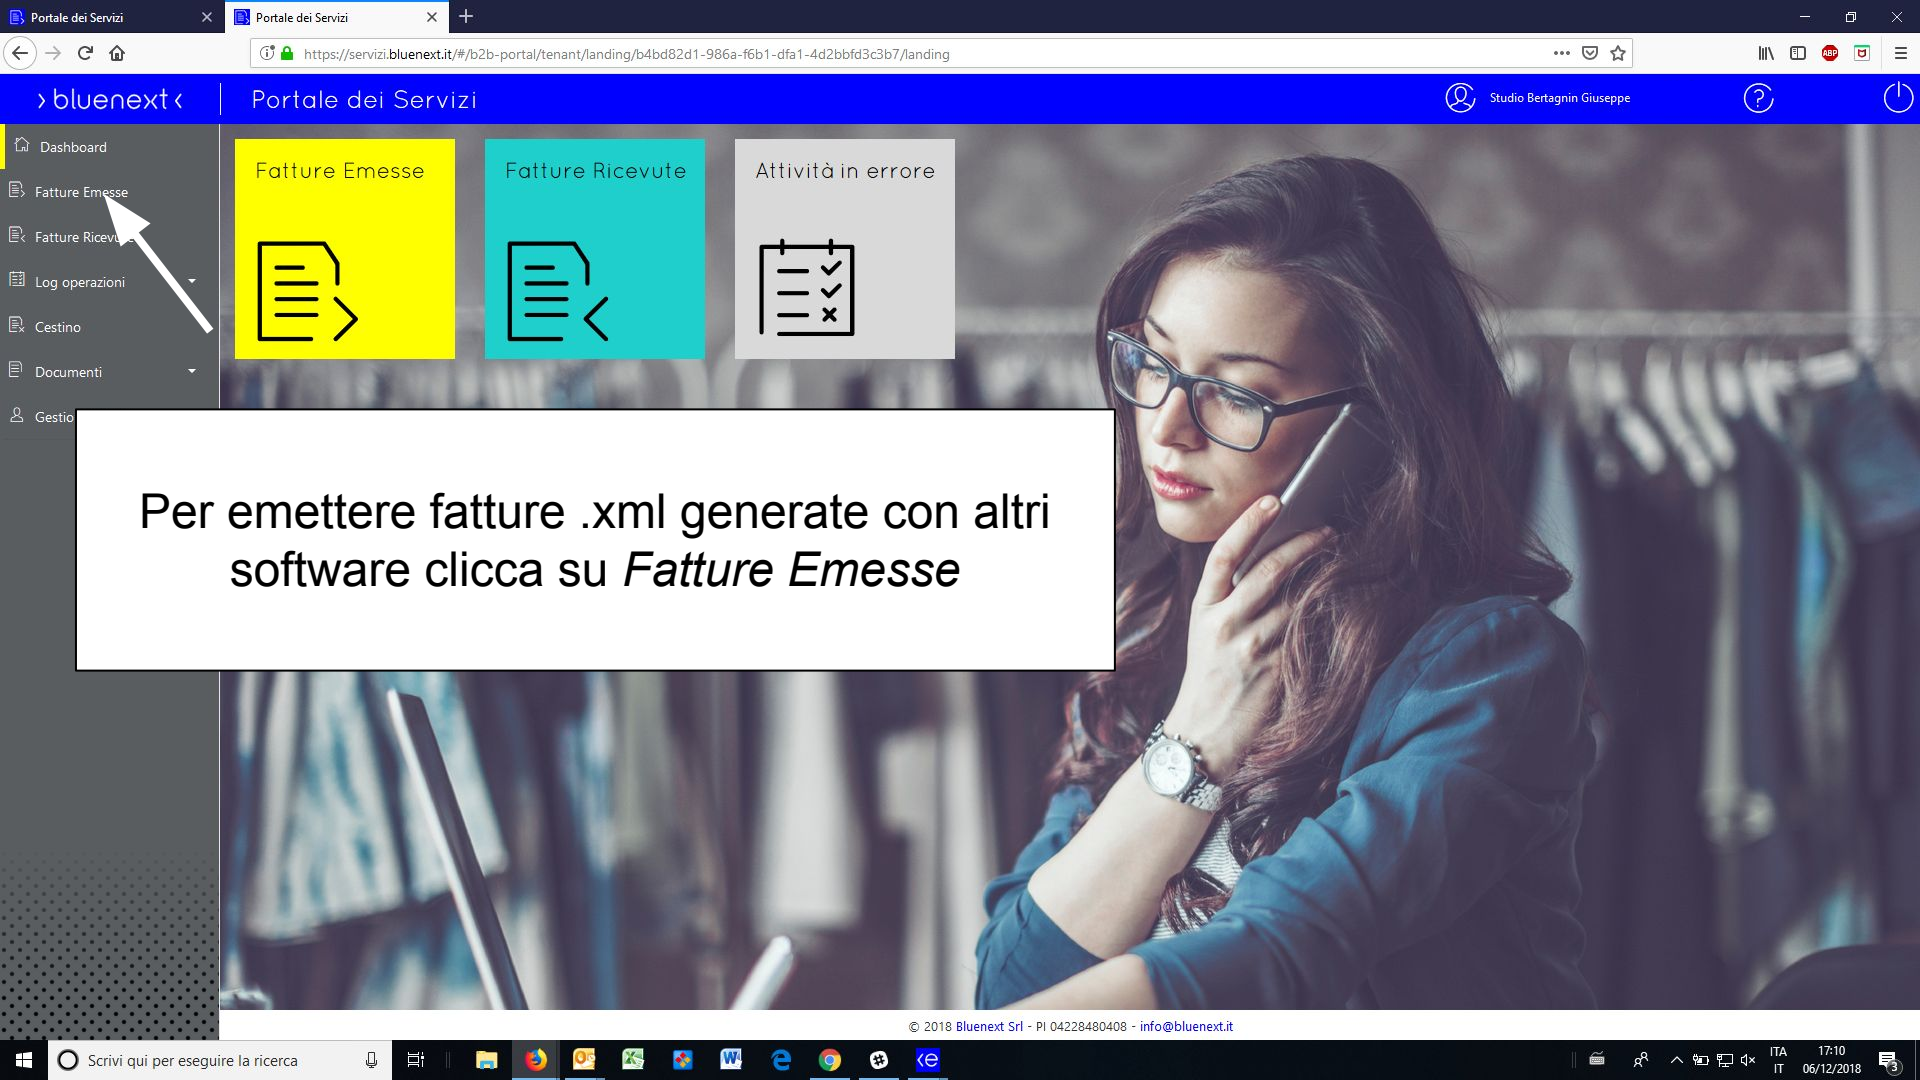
Portale dei Servizi
Portale dei Servizi

https://servizi.bluenext.it/#/b2b-portal/tenant/landing/b4bd82d1-986a-f6b1-dfa1-4d2bbfd3c3b7/landing

› bluenext ‹
Portale dei Servizi
Studio Bertagnin Giuseppe

Dashboard
Fatture Emesse
Fatture Ricev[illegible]
Log operazioni
Cestino
Documenti
Gestio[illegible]

Fatture Emesse
Fatture Ricevute
Attività in errore

Per emettere fatture .xml generate con altri software clicca su *Fatture Emesse*

© 2018 Bluenext Srl - PI 04228480408 - info@bluenext.it

Scrivi qui per eseguire la ricerca
ITA IT 17:10 06/12/2018